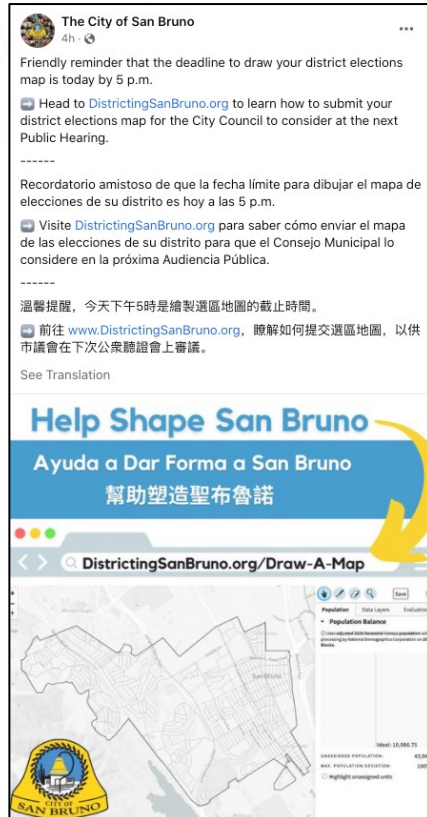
The City of San Bruno
4h ·

Friendly reminder that the deadline to draw your district elections map is today by 5 p.m.

➡️ Head to DistrictingSanBruno.org to learn how to submit your district elections map for the City Council to consider at the next Public Hearing.

------

Recordatorio amistoso de que la fecha límite para dibujar el mapa de elecciones de su distrito es hoy a las 5 p.m.

➡️ Visite DistrictingSanBruno.org para saber cómo enviar el mapa de las elecciones de su distrito para que el Consejo Municipal lo considere en la próxima Audiencia Pública.

------

溫馨提醒，今天下午5時是繪製選區地圖的截止時間。

➡️ 前往 www.DistrictingSanBruno.org，瞭解如何提交選區地圖，以供市議會在下次公眾聽證會上審議。

See Translation

Help Shape San Bruno

Ayuda a Dar Forma a San Bruno

幫助塑造聖布魯諾

DistrictingSanBruno.org/Draw-A-Map

Save

Population Data Layers Evaluation

Population Balance

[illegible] 2020 Decennial Census population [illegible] processing by National Demographics Corporation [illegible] blocks.

San Bruno

Ideal: 10,986.75

UNASSIGNED POPULATION: 43,9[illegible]

MAX. POPULATION DEVIATION: 100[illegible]

Highlight unassigned units

CITY OF SAN BRUNO